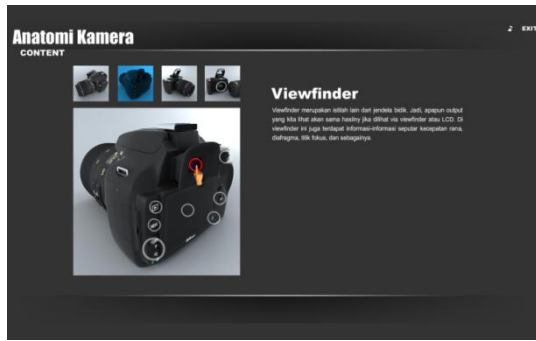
Anatomi Kamera
CONTENT

EXIT

Viewfinder

Viewfinder merupakan istilah lain dari jendela bidik. Jadi, apapun output yang kita lihat akan sama hasilny jika dilihat via viewfinder atau LCD. Di viewfinder ini juga terdapat informasi-informasi seputar kecepatan rana, diafragma, titik fokus, dan sebagainya.